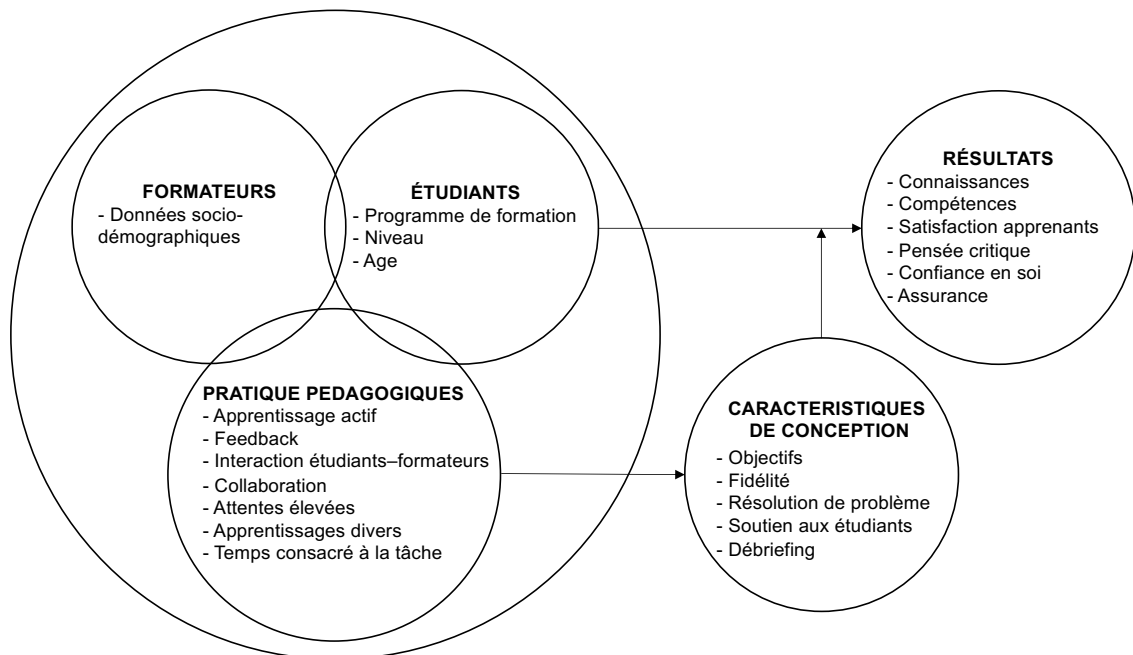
FORMATEURS
- Données socio-démographiques

ÉTUDIANTS
- Programme de formation
- Niveau
- Age

PRATIQUE PEDAGOGIQUES
- Apprentissage actif
- Feedback
- Interaction étudiants–formateurs
- Collaboration
- Attentes élevées
- Apprentissages divers
- Temps consacré à la tâche

RÉSULTATS
- Connaissances
- Compétences
- Satisfaction apprenants
- Pensée critique
- Confiance en soi
- Assurance

CARACTERISTIQUES DE CONCEPTION
- Objectifs
- Fidélité
- Résolution de problème
- Soutien aux étudiants
- Débriefing